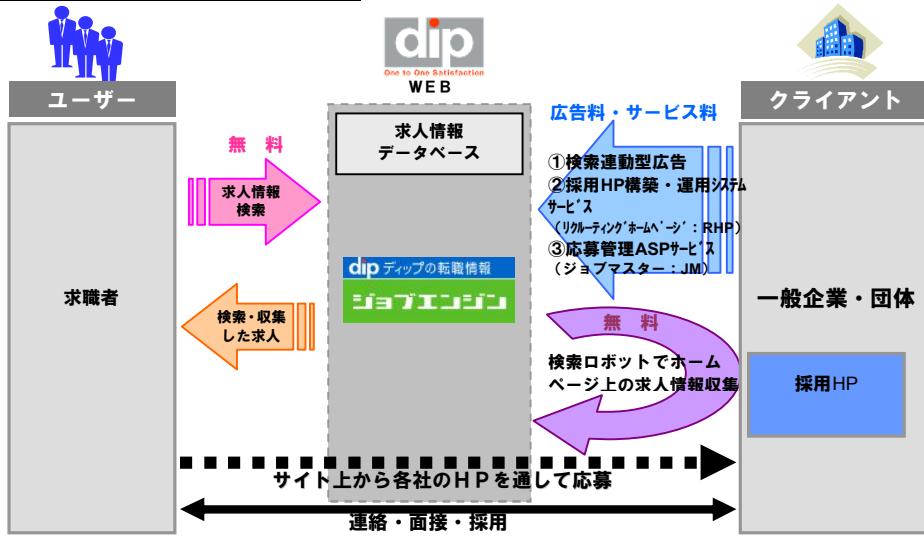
dip
One to One Satisfaction
WEB

ユーザー

クライアント

広告料・サービス料

無　料

求人情報
データベース

求人情報
検索

①検索連動型広告
②採用HP構築・運用システムサービス
（リクルーティングホームページ：RHP）
③応募管理ASPサービス
（ジョブマスター：JM）

dip ディップの転職情報
ジョブエンジン

求職者

一般企業・団体

検索・収集
した求人

無　料

検索ロボットでホームページ上の求人情報収集

採用HP

サイト上から各社のＨＰを通して応募

連絡・面接・採用